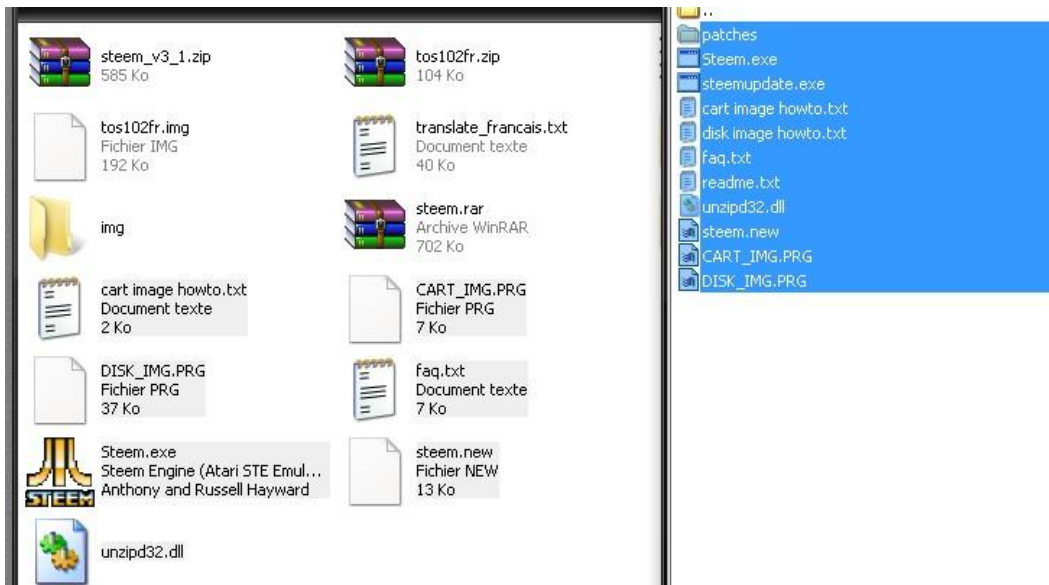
steem_v3_1.zip
585 Ko

tos102fr.zip
104 Ko

tos102fr.img
Fichier IMG
192 Ko

translate_francais.txt
Document texte
40 Ko

img

steem.rar
Archive WinRAR
702 Ko

cart image howto.txt
Document texte
2 Ko

CART_IMG.PRG
Fichier PRG
7 Ko

DISK_IMG.PRG
Fichier PRG
37 Ko

faq.txt
Document texte
7 Ko

Steem.exe
Steem Engine (Atari STE Emul...
Anthony and Russell Hayward

STEEM

steem.new
Fichier NEW
13 Ko

unzipd32.dll

..
patches
Steem.exe
steemupdate.exe
cart image howto.txt
disk image howto.txt
faq.txt
readme.txt
unzipd32.dll
steem.new
CART_IMG.PRG
DISK_IMG.PRG